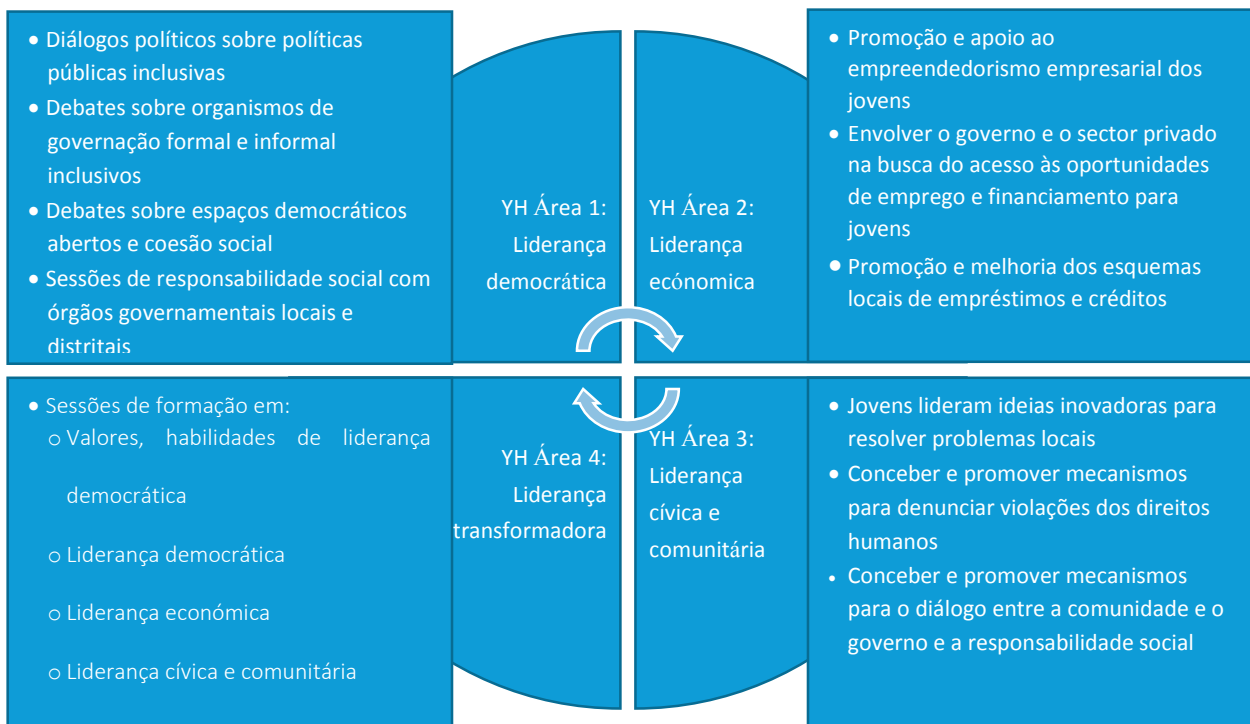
• Diálogos políticos sobre políticas públicas inclusivas
• Debates sobre organismos de governação formal e informal inclusivos
• Debates sobre espaços democráticos abertos e coesão social
• Sessões de responsabilidade social com órgãos governamentais locais e distritais

YH Área 1: Liderança democrática

YH Área 2: Liderança ecónomica

• Promoção e apoio ao empreendedorismo empresarial dos jovens
• Envolver o governo e o sector privado na busca do acesso às oportunidades de emprego e financiamento para jovens
• Promoção e melhoria dos esquemas locais de empréstimos e créditos

• Sessões de formação em:
o Valores, habilidades de liderança democrática
o Liderança democrática
o Liderança económica
o Liderança cívica e comunitária

YH Área 4: Liderança transformadora

YH Área 3: Liderança cívica e comunitária

• Jovens lideram ideias inovadoras para resolver problemas locais
• Conceber e promover mecanismos para denunciar violações dos direitos humanos
• Conceber e promover mecanismos para o diálogo entre a comunidade e o governo e a responsabilidade social